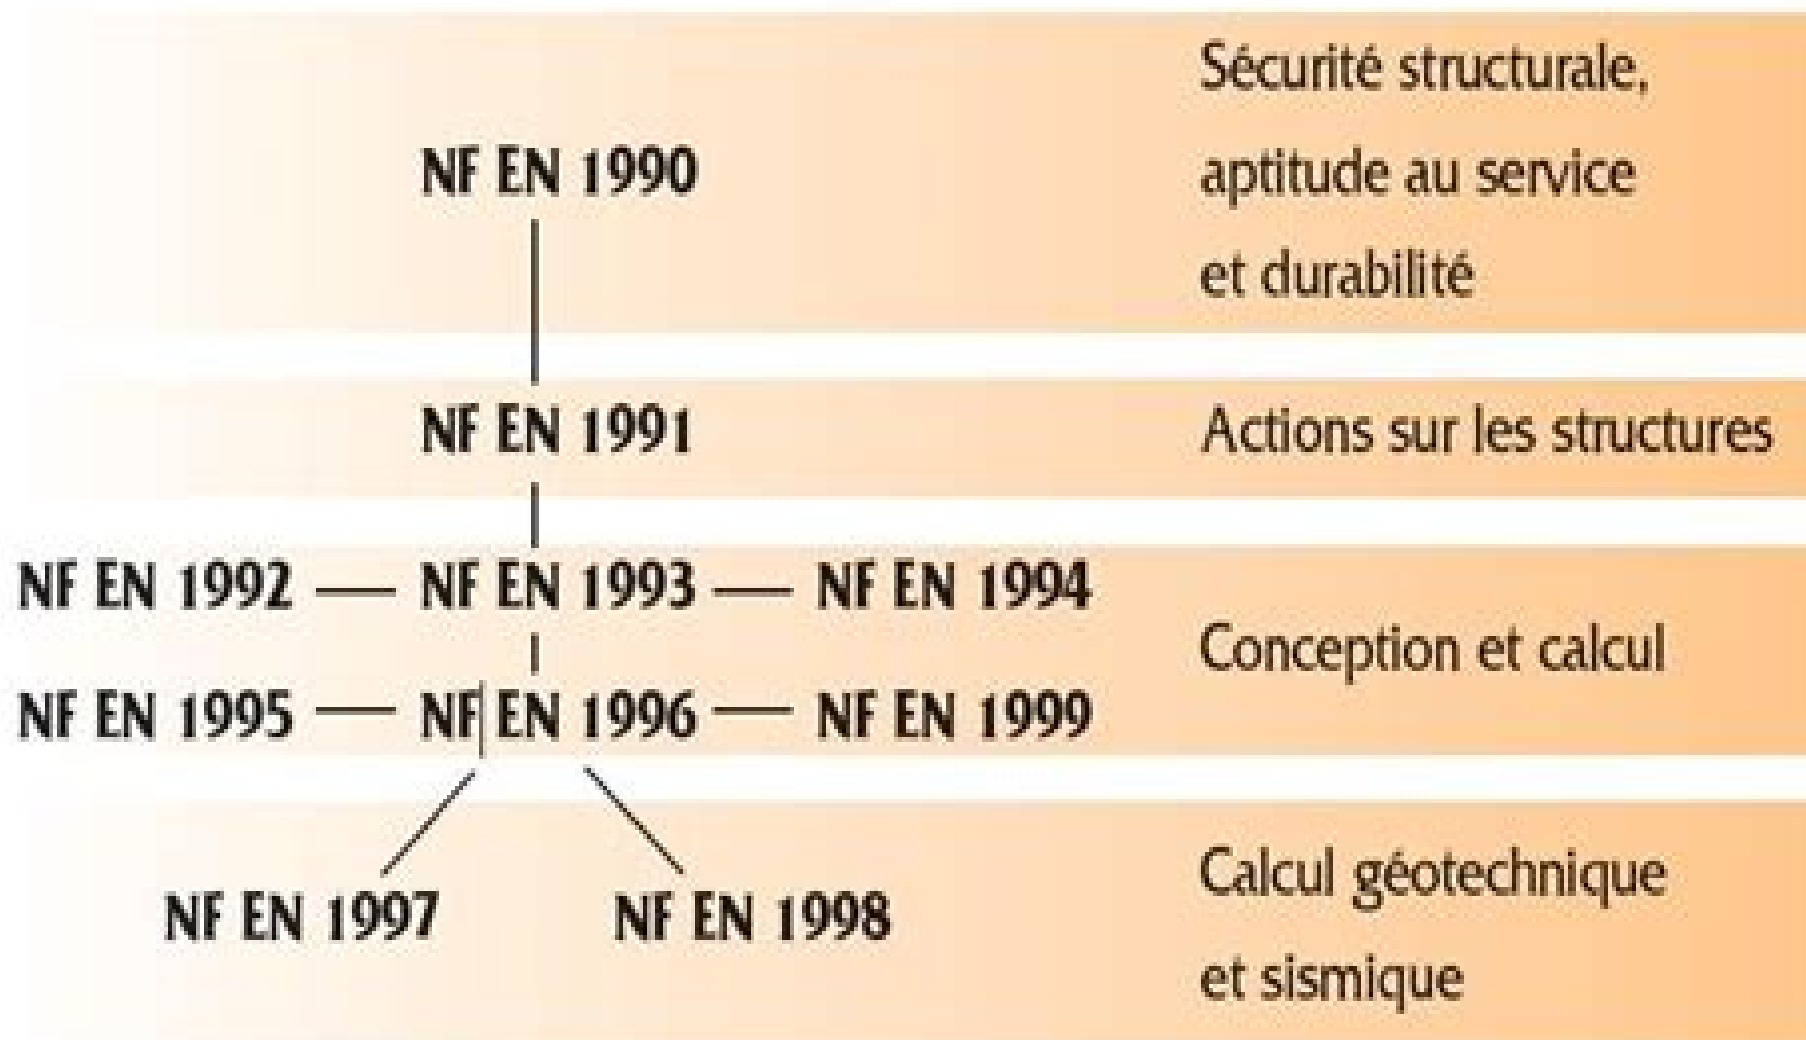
NF EN 1990

Sécurité structurale, aptitude au service et durabilité

NF EN 1991

Actions sur les structures

NF EN 1992 — NF EN 1993 — NF EN 1994

NF EN 1995 — NF EN 1996 — NF EN 1999

Conception et calcul

NF EN 1997

NF EN 1998

Calcul géotechnique et sismique